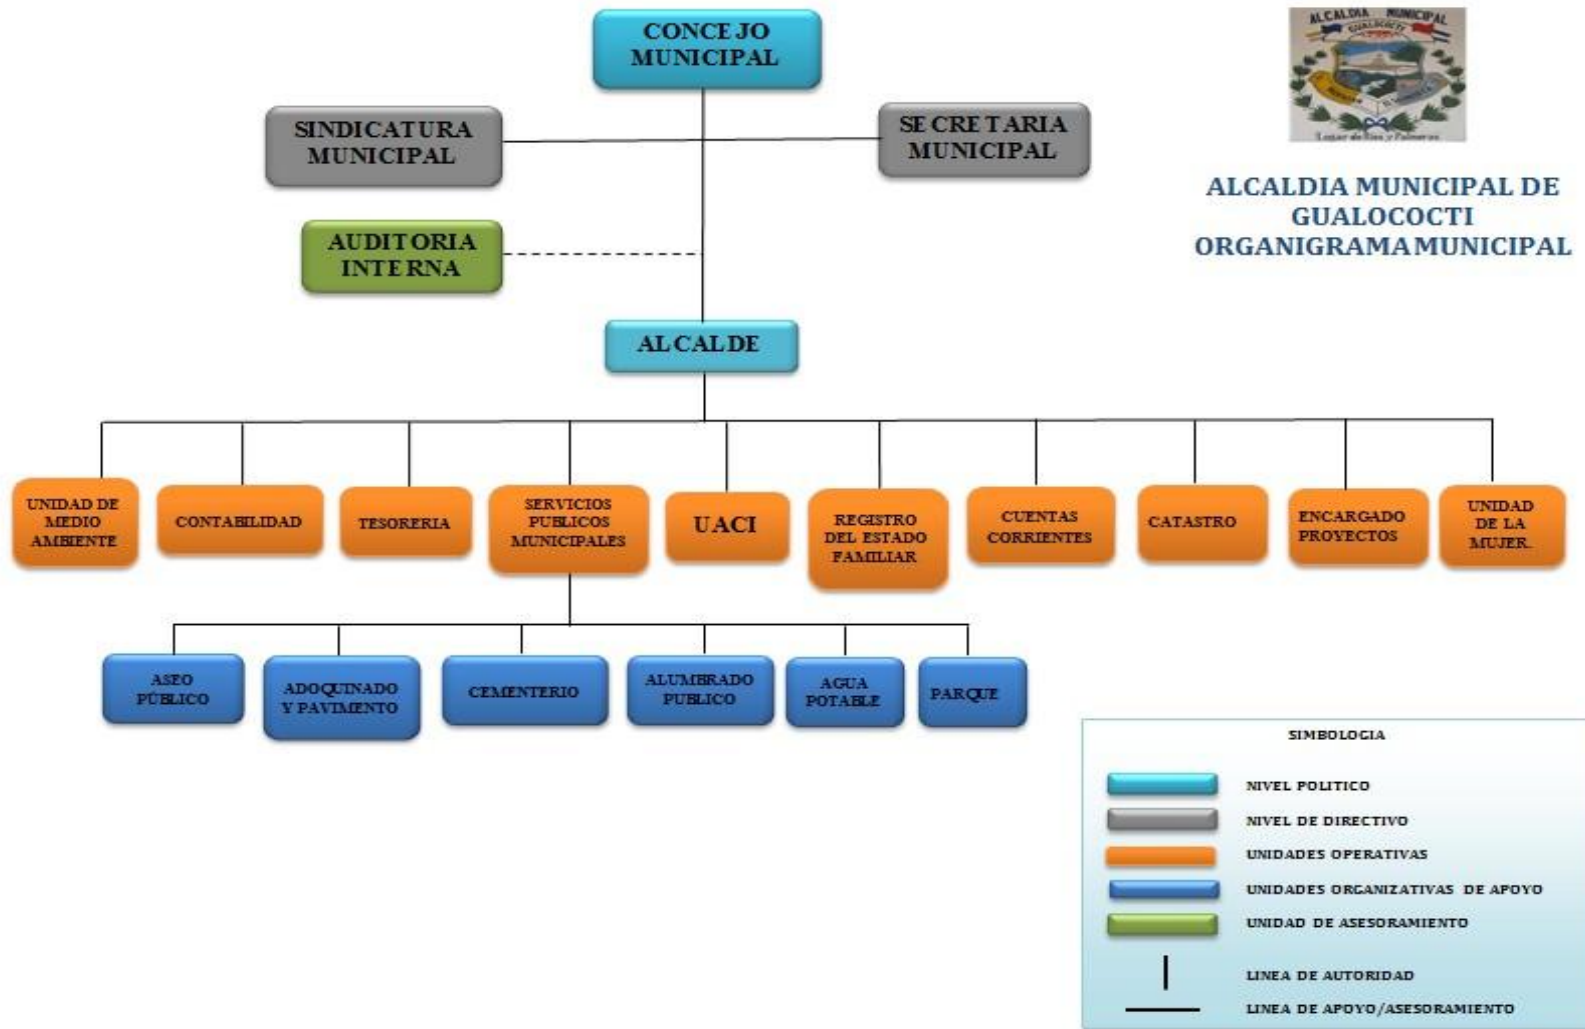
CONCEJO MUNICIPAL

ALCALDIA MUNICIPAL
GUALOCOCTI
Lugar de Ríos y Palmeras

SINDICATURA MUNICIPAL

SECRETARIA MUNICIPAL

ALCALDIA MUNICIPAL DE GUALOCOCTI
ORGANIGRAMAMUNICIPAL

AUDITORIA INTERNA

ALCALDE

UNIDAD DE MEDIO AMBIENTE

CONTABILIDAD

TESORERIA

SERVICIOS PUBLICOS MUNICIPALES

UACI

REGISTRO DEL ESTADO FAMILIAR

CUENTAS CORRIENTES

CATASTRO

ENCARGADO PROYECTOS

UNIDAD DE LA MUJER.

ASEO PÚBLICO

ADOQUINADO Y PAVIMENTO

CEMENTERIO

ALUMBRADO PUBLICO

AGUA POTABLE

PARQUE

SIMBOLOGIA

NIVEL POLITICO

NIVEL DE DIRECTIVO

UNIDADES OPERATIVAS

UNIDADES ORGANIZATIVAS DE APOYO

UNIDAD DE ASESORAMIENTO

LINEA DE AUTORIDAD

LINEA DE APOYO/ASESORAMIENTO